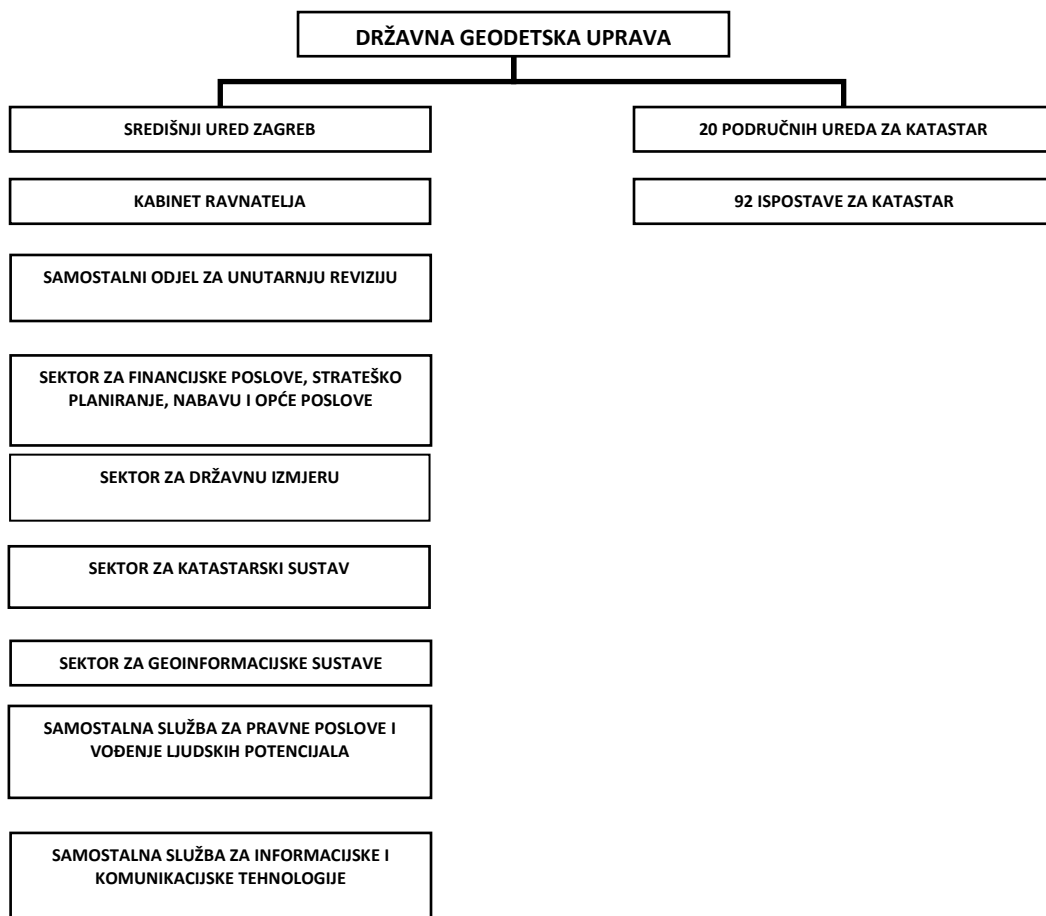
DRŽAVNA GEODETSKA UPRAVA

SREDIŠNJI URED ZAGREB

KABINET RAVNATELJA

SAMOSTALNI ODJEL ZA UNUTARNJU REVIZIJU

SEKTOR ZA FINANCIJSKE POSLOVE, STRATEŠKO PLANIRANJE, NABAVU I OPĆE POSLOVE

SEKTOR ZA DRŽAVNU IZMJERU

SEKTOR ZA KATASTARSKI SUSTAV

SEKTOR ZA GEOINFORMACIJSKE SUSTAVE

SAMOSTALNA SLUŽBA ZA PRAVNE POSLOVE I VOĐENJE LJUDSKIH POTENCIJALA

SAMOSTALNA SLUŽBA ZA INFORMACIJSKE I KOMUNIKACIJSKE TEHNOLOGIJE

20 PODRUČNIH UREDA ZA KATASTAR

92 ISPOSTAVE ZA KATASTAR